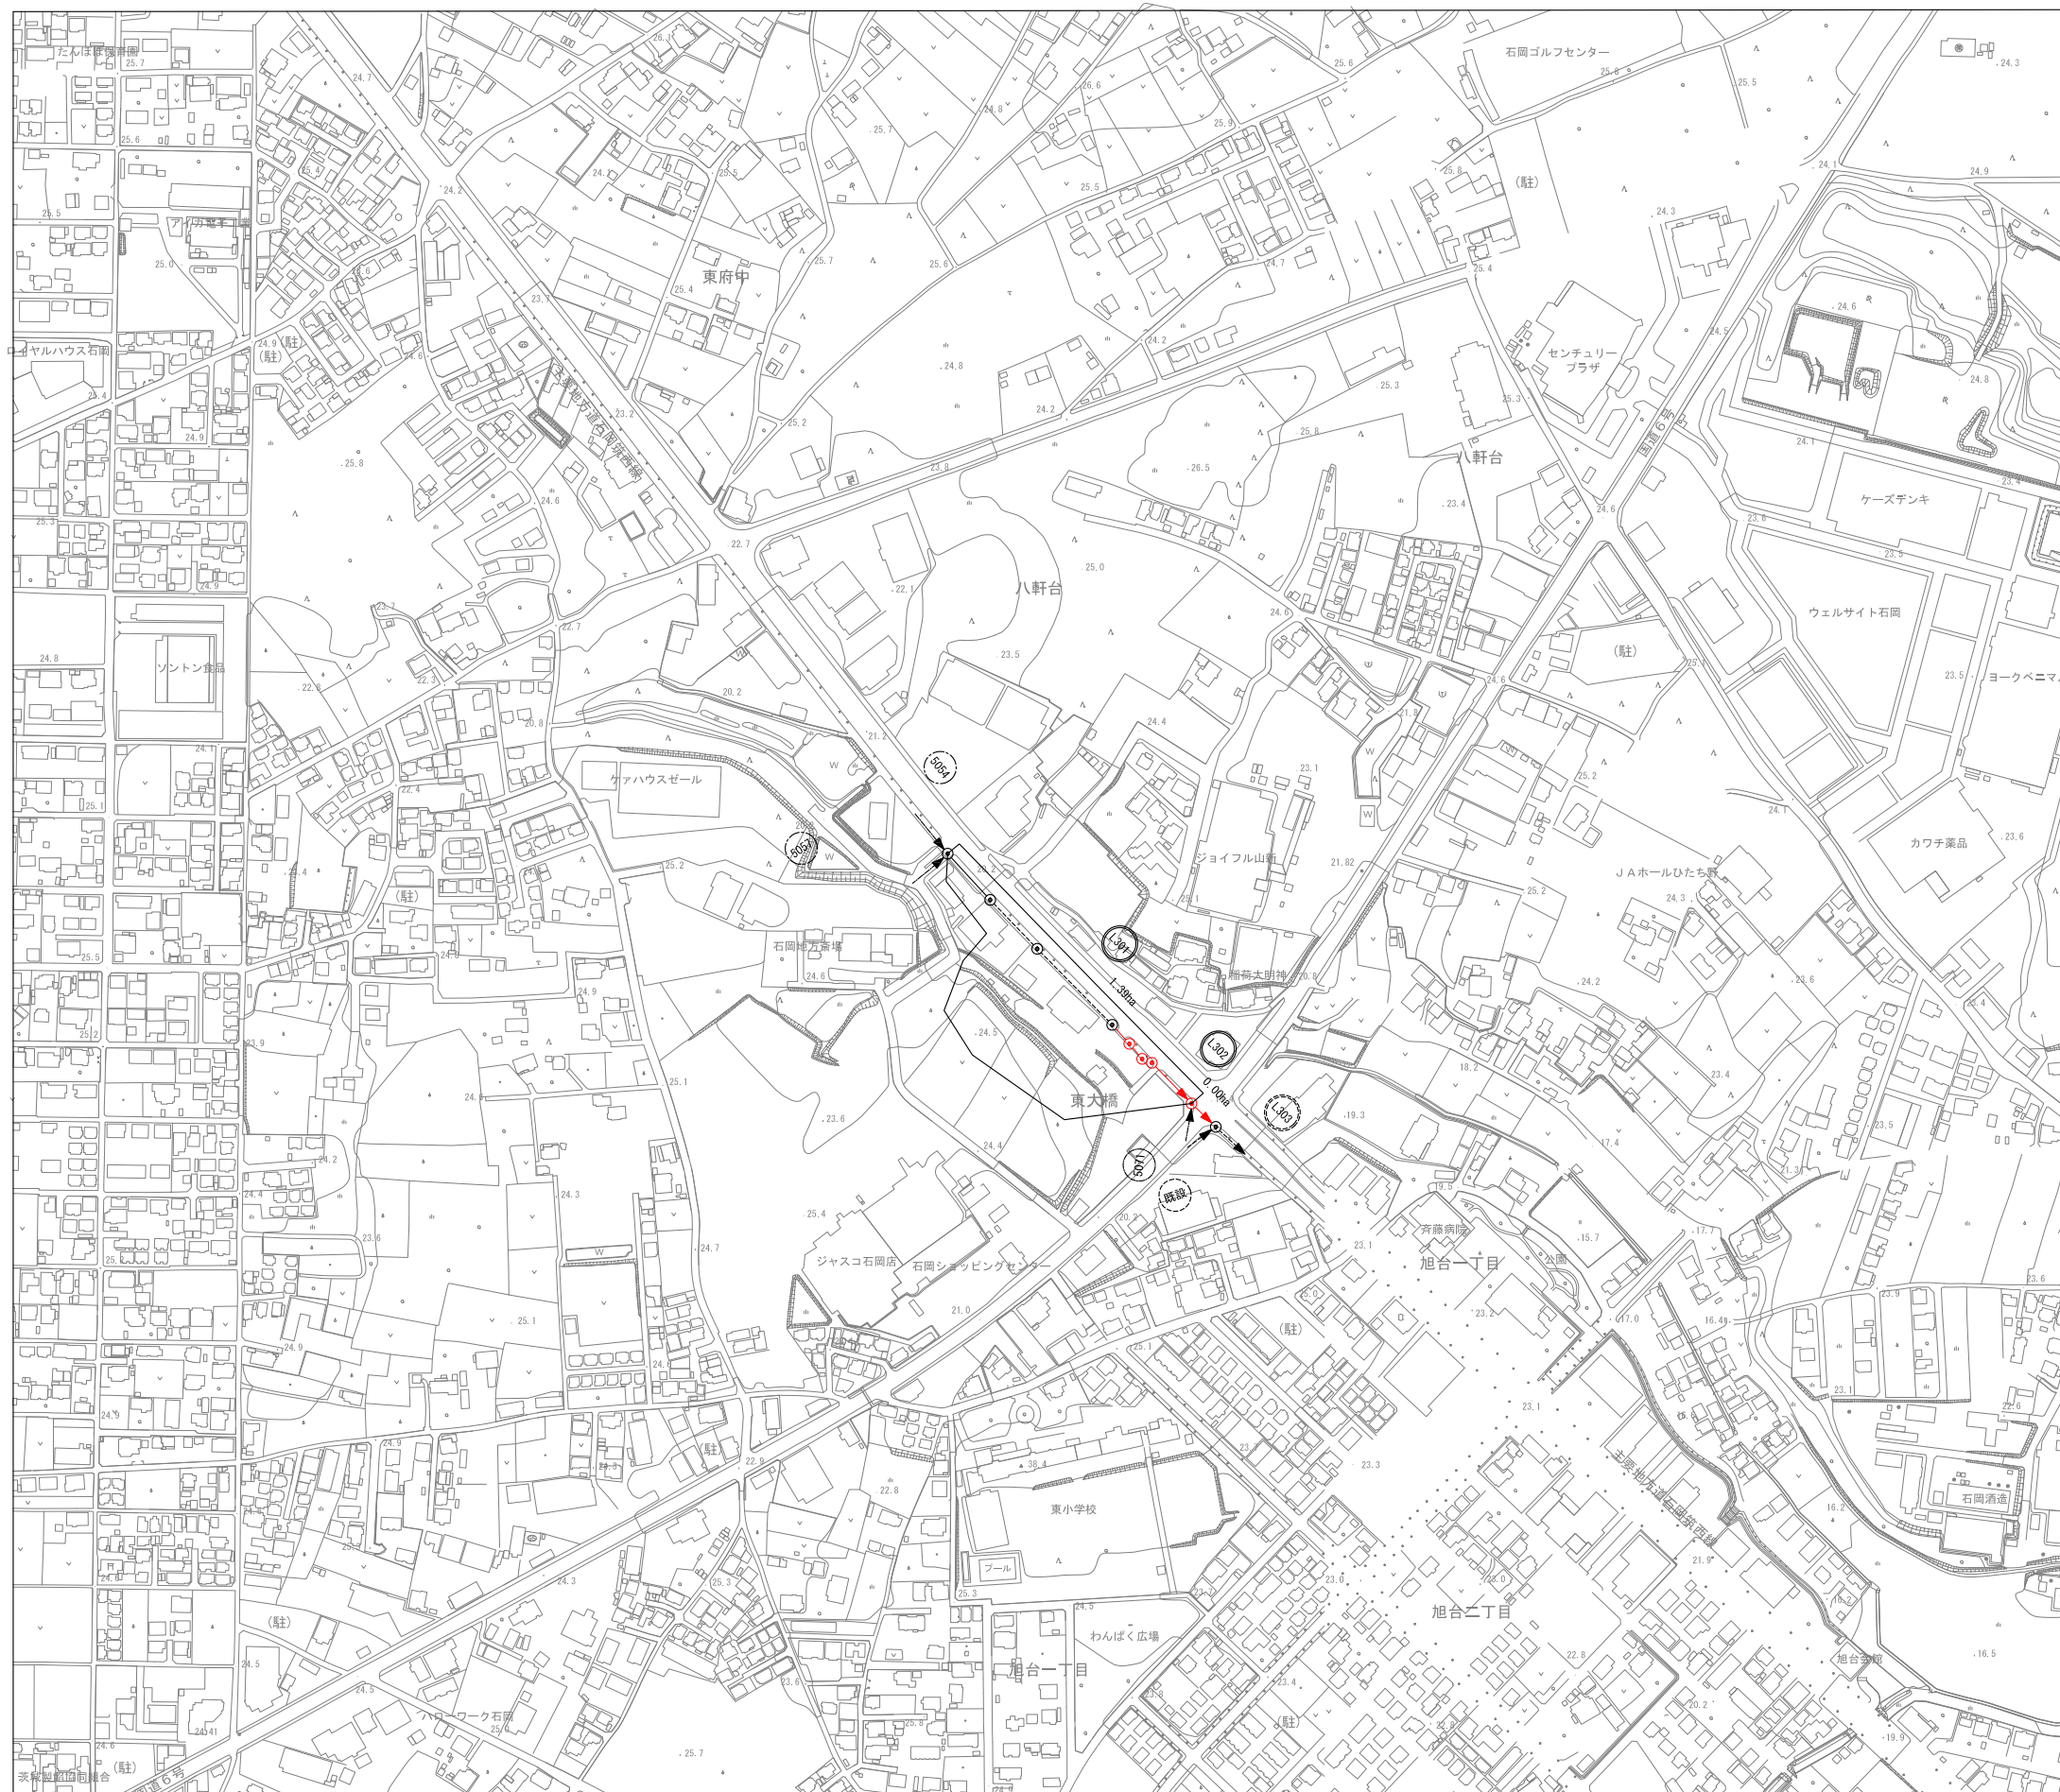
たんぽぽ保育園
石岡ゴルフセンター
東府中
アルカ電子工業
ロイヤルハウス石岡
(駐)
主要地方道石岡筑西線
センチュリープラザ
国道6号
八軒台
ケーズデンキ
八軒台
ウェルサイト石岡
(駐)
ヨークベニマル
ソントン食品
ケアハウスゼール
5054
5057
ジョイフル山新
JAホールひたち野
カワチ薬品
L301
1.39ha
石岡地方斎場
稲荷大明神
L302
0.00ha
L303
東大橋
5017
既設
斉藤病院
旭台一丁目
公園
ジャスコ石岡店
石岡ショッピングセンター
(駐)
主要地方道石岡筑西線
石岡酒造
東小学校
プール
わんぱく広場
旭台二丁目
旭台一丁目
旭台会館
ハローワーク石岡
茨城製麺協同組合
(駐)
国道6号
25.7
24.7
26.1
25.6
24.3
25.6
25.8
25.5
25.7
26.6
24.8
25.9
24.1
25.5
24.2
25.5
24.9
24.3
25.0
25.7
25.6
24.7
25.4
25.4
23.7
24.6
24.5
24.8
24.2
24.6
24.8
25.4
25.3
25.3
23.2
24.2
25.8
24.1
24.9
25.2
26.5
25.8
23.3
23.8
23.4
24.6
23.6
24.6
22.7
25.9
23.5
25.3
22.1
25.0
24.6
22.7
24.8
23.5
22.3
22.8
20.2
24.4
24.6
23.5
20.8
21.2
21.5
24.1
23.1
22.4
25.2
24.1
25.1
21.82
23.6
25.2
24.4
24.3
24.0
25.9
24.6
24.9
24.2
23.6
24.5
20.8
25.2
23.9
18.2
23.4
25.1
24.0
19.3
23.5
23.6
17.4
24.2
24.4
21.3
24.4
24.3
19.5
20.2
25.4
23.6
24.7
15.7
17.7
23.1
23.6
25.1
25.0
23.2
23.9
24.9
21.0
16.4
17.0
24.6
25.1
23.1
24.9
22.6
23.1
24.9
22.9
23.3
38.4
22.8
23.3
16.2
25.3
21.9
24.3
25.3
23.7
23.0
23.0
16.2
24.5
24.5
22.8
16.5
24.5
23.6
23.4
20.2
24.41
25.8
23.6
19.9
24.6
25.7